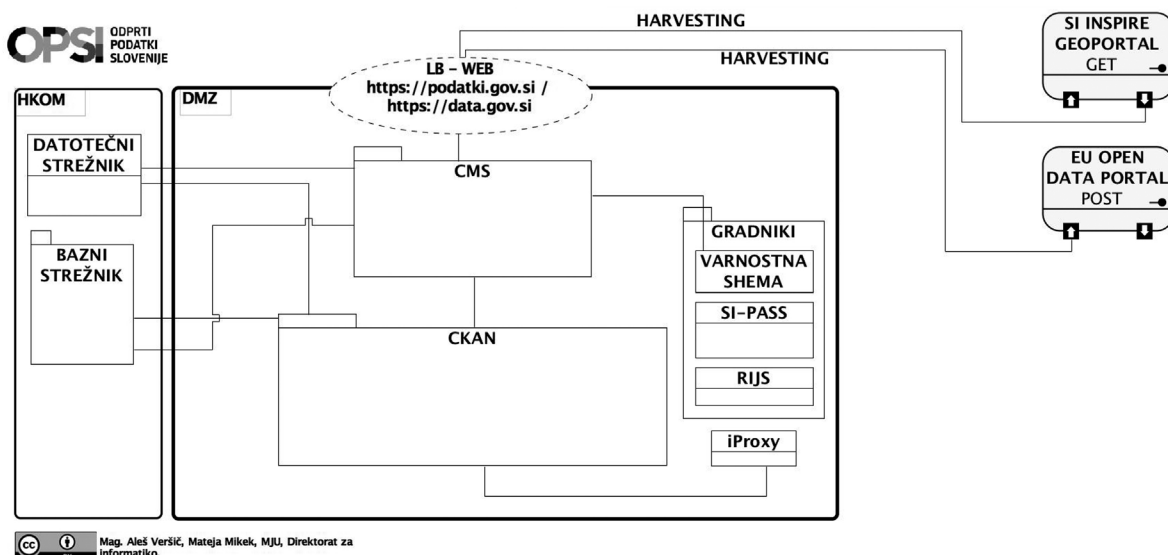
OPSI ODPRTI PODATKI SLOVENIJE

HARVESTING

HARVESTING

SI INSPIRE GEOPORTAL GET

EU OPEN DATA PORTAL POST

LB – WEB https://podatki.gov.si / https://data.gov.si

HKOM

DMZ

DATOTEČNI STREŽNIK

BAZNI STREŽNIK

CMS

CKAN

GRADNIKI

VARNOSTNA SHEMA

SI-PASS

RIJS

iProxy

Mag. Aleš Veršič, Mateja Mikek, MJU, Direktorat za informatiko